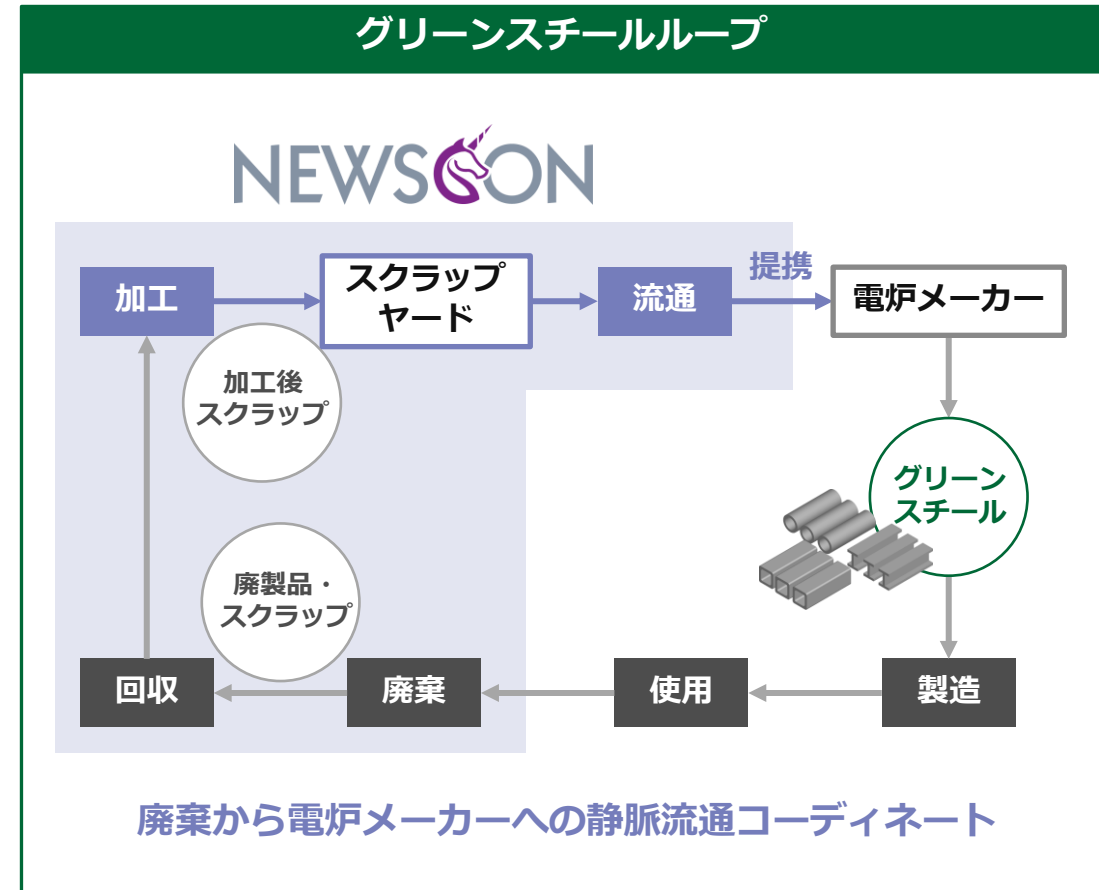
グリーンスチールループ

NEWSCON

加工

スクラップヤード

流通

提携

電炉メーカー

加工後スクラップ

グリーンスチール

廃製品・スクラップ

回収

廃棄

使用

製造

廃棄から電炉メーカーへの静脈流通コーディネート